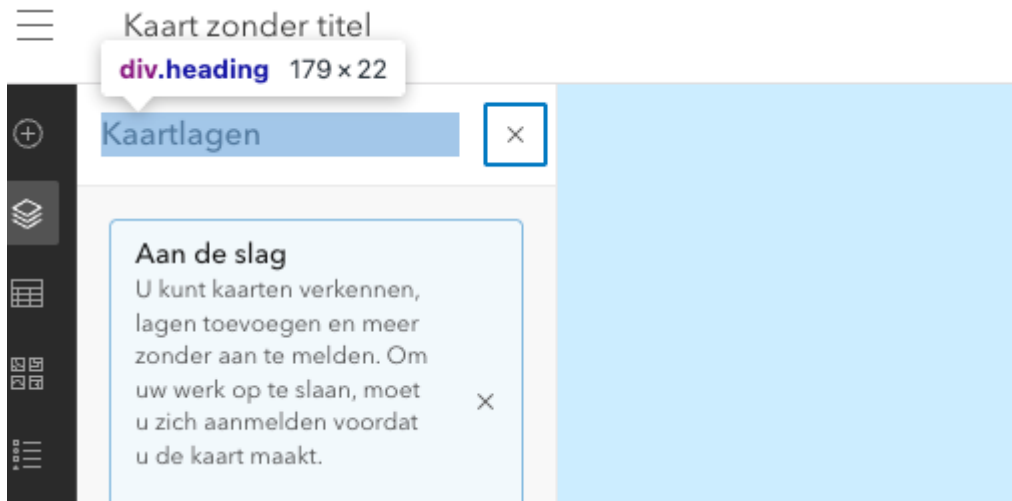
Kaart zonder titel

div.heading 179 × 22

Kaartlagen

×

Aan de slag

U kunt kaarten verkennen, lagen toevoegen en meer zonder aan te melden. Om uw werk op te slaan, moet u zich aanmelden voordat u de kaart maakt.

×